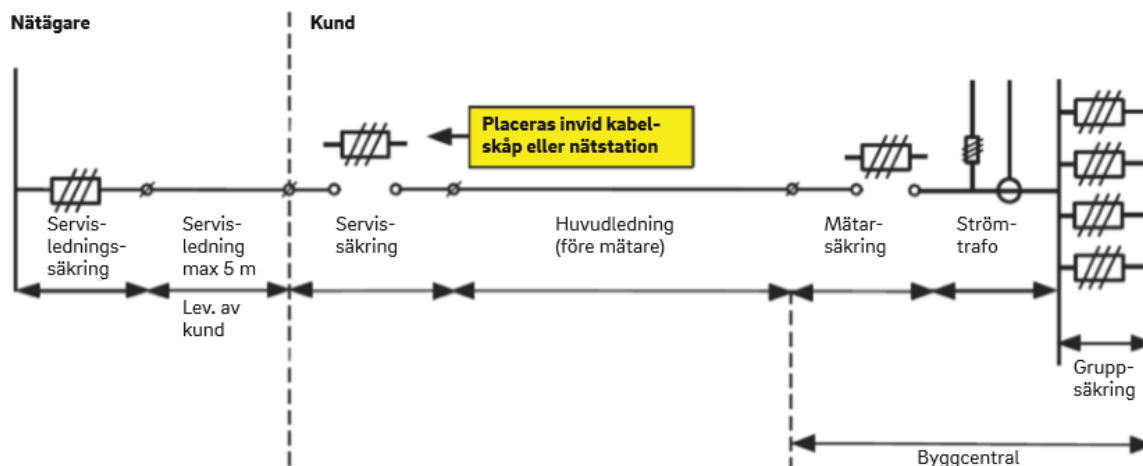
Nätägare

Kund

Placeras invid kabelskåp eller nätstation

Servisledningssäkring

Servisledning max 5 m

Servissäkring

Huvudledning (före mätare)

Mätarsäkring

Strömtrafo

Lev. av kund

Gruppsäkring

Byggcentral